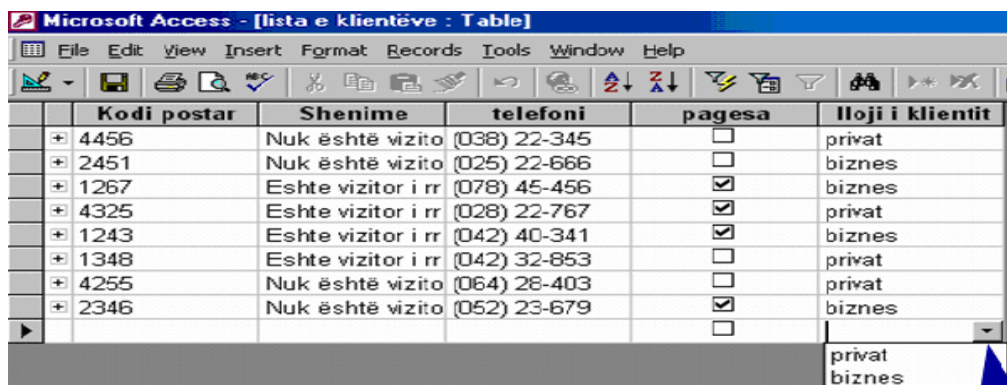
Microsoft Access - [lista e klientëve : Table]

File Edit View Insert Format Records Tools Window Help

| Kodi postar | Shenime | telefoni | pagesa | lloji i klientit |
|---|---|---|---|---|
| 4456 | Nuk është vizito | (038) 22-345 | ☐ | privat |
| 2451 | Nuk është vizito | (025) 22-666 | ☐ | biznes |
| 1267 | Eshte vizitor i rr | (078) 45-456 | ☑ | biznes |
| 4325 | Eshte vizitor i rr | (028) 22-767 | ☑ | privat |
| 1243 | Eshte vizitor i rr | (042) 40-341 | ☑ | biznes |
| 1348 | Eshte vizitor i rr | (042) 32-853 | ☐ | privat |
| 4255 | Nuk është vizito | (064) 28-403 | ☐ | privat |
| 2346 | Nuk është vizito | (052) 23-679 | ☑ | biznes |
| | | | ☐ | |

privat
biznes